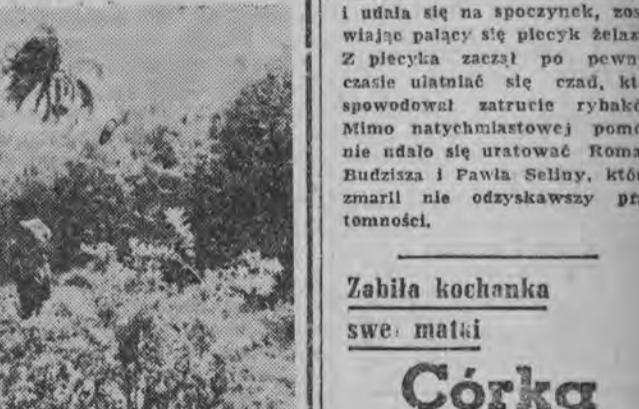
i udała się na spoczynek, zos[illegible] wiając palący się piecyk żelaz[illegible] Z piecyka zaczął po pewn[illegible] czasie ulatniać się czad, kt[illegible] spowodował zatrucie rybakó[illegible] Mimo natychmiastowej pomo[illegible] nie udało się uratować Roma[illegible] Budzisza i Pawła Seliny, któ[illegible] zmarli nie odzyskawszy pr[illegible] tomności.

Zabiła kochanka swe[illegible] matki

Córka